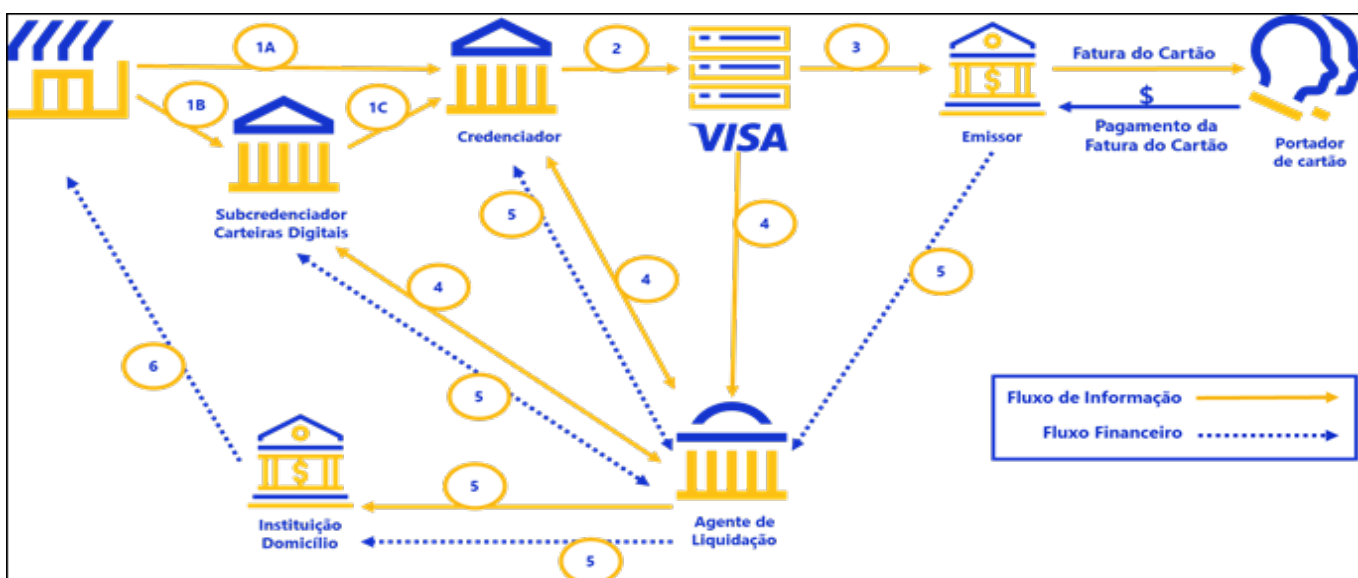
1A

2

3

Fatura do Cartão

$

Pagamento da Fatura do Cartão

1B

1C

Credenciador

VISA

Emissor

Portador de cartão

Subcredenciador Carteiras Digitais

5

4

4

5

4

6

5

Fluxo de Informação

Fluxo Financeiro

Instituição Domicílio

5

Agente de Liquidação

5